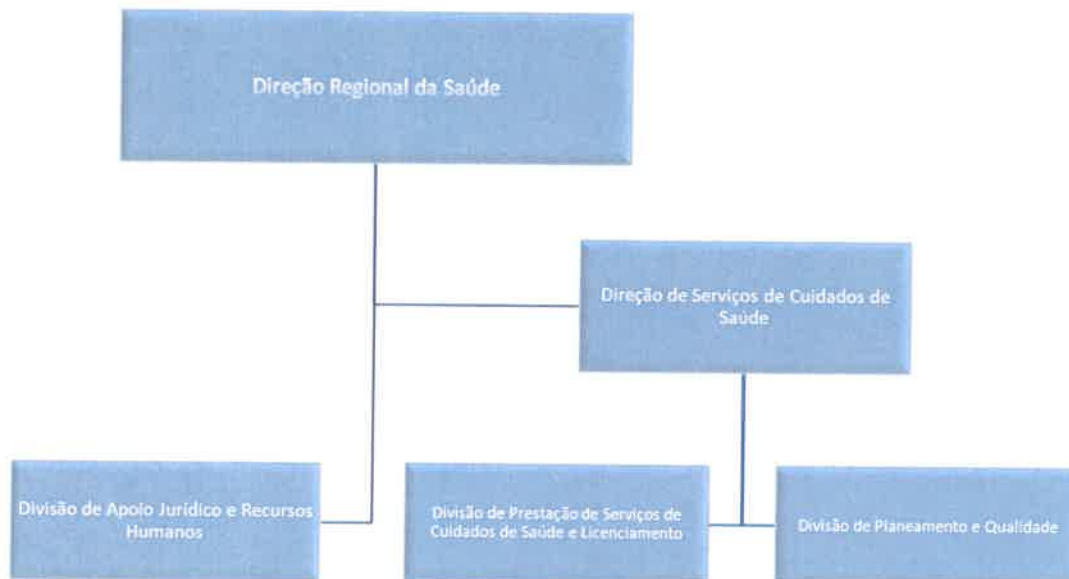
Direção Regional da Saúde

Direção de Serviços de Cuidados de Saúde

Divisão de Apoio Jurídico e Recursos Humanos

Divisão de Prestação de Serviços de Cuidados de Saúde e Licenciamento

Divisão de Planeamento e Qualidade